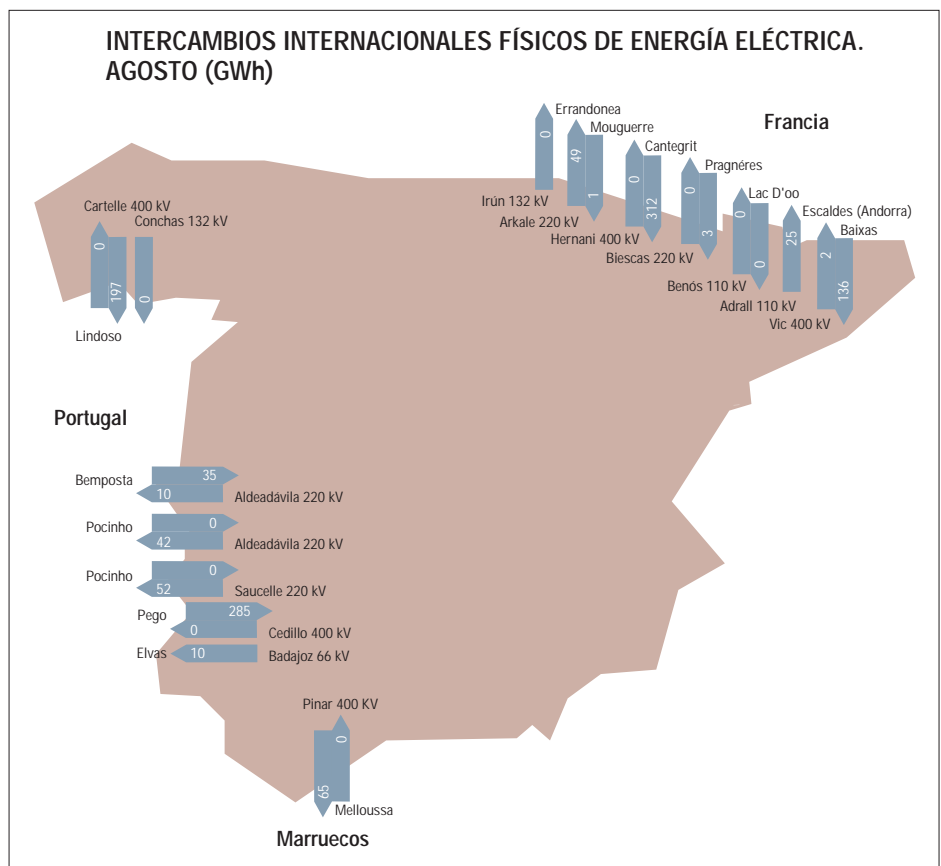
INTERCAMBIOS INTERNACIONALES FÍSICOS DE ENERGÍA ELÉCTRICA. AGOSTO (GWh)

Francia

Errandonea
0
Irún 132 kV

Mouguerre
49
1
Arkale 220 kV
Hernani 400 kV

Cantegrit
0
312
Biescas 220 kV

Pragnéres
0
3
Benós 110 kV

Lac D'oo
0
0
Adrall 110 kV

Escaldes (Andorra)
25

Baixas
2
136
Vic 400 kV

Cartelle 400 kV
Conchas 132 kV
0
197
0
Lindoso

Portugal

Bemposta
35
10
Aldeadávila 220 kV

Pocinho
0
42
Aldeadávila 220 kV

Pocinho
0
52
Saucelle 220 kV

Pego
285
0
Cedillo 400 kV

Elvas
10
Badajoz 66 kV

Pinar 400 KV
0
65
Melloussa

Marruecos